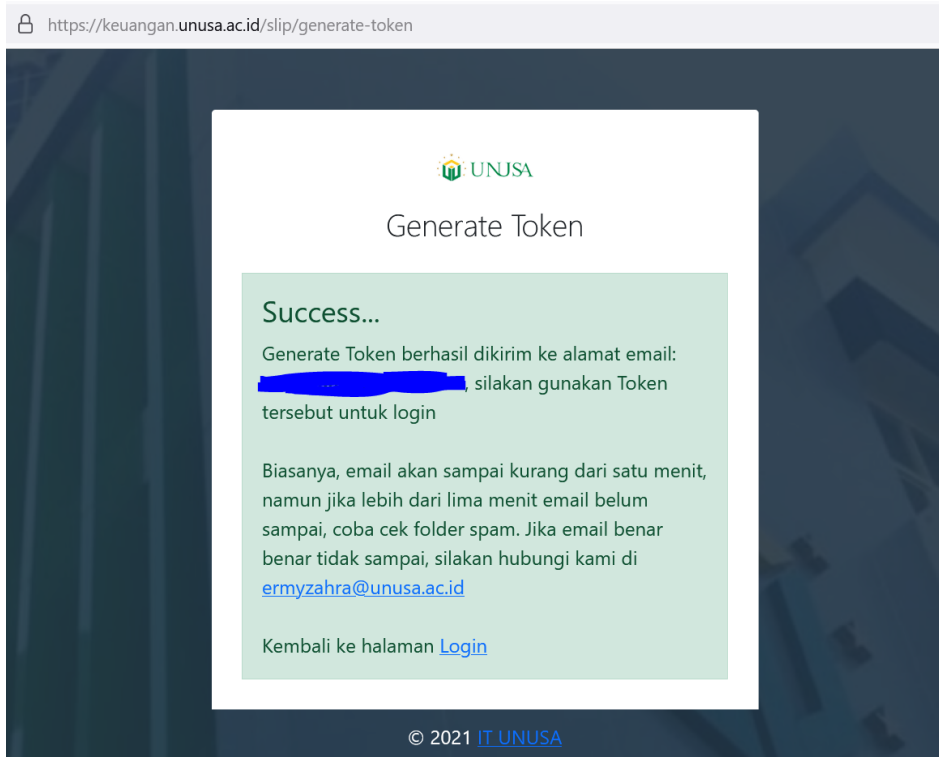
https://keuangan.unusa.ac.id/slip/generate-token

UNUSA

Generate Token

Success...

Generate Token berhasil dikirim ke alamat email: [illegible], silakan gunakan Token tersebut untuk login

Biasanya, email akan sampai kurang dari satu menit, namun jika lebih dari lima menit email belum sampai, coba cek folder spam. Jika email benar benar tidak sampai, silakan hubungi kami di ermyzahra@unusa.ac.id

Kembali ke halaman Login

© 2021 IT UNUSA